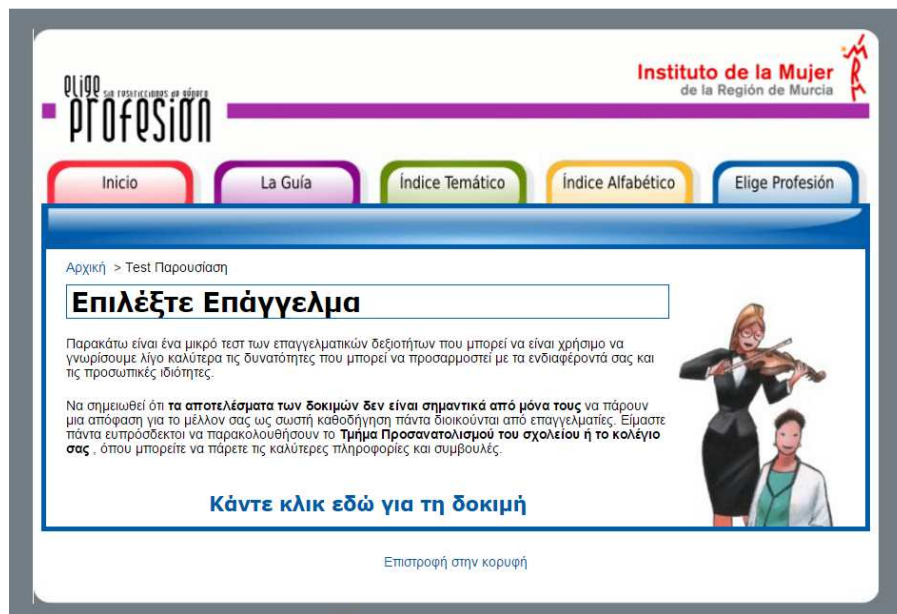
elige profesión
sin restricciones de género

Instituto de la Mujer
de la Región de Murcia

Inicio
La Guía
Índice Temático
Índice Alfabético
Elige Profesión

Αρχική > Test Παρουσίαση

Επιλέξτε Επάγγελμα

Παρακάτω είναι ένα μικρό τεστ των επαγγελματικών δεξιοτήτων που μπορεί να είναι χρήσιμο να γνωρίσουμε λίγο καλύτερα τις δυνατότητες που μπορεί να προσαρμοστεί με τα ενδιαφέροντά σας και τις προσωπικές ιδιότητες.

Να σημειωθεί ότι τα αποτελέσματα των δοκιμών δεν είναι σημαντικά από μόνα τους να πάρουν μια απόφαση για το μέλλον σας ως σωστή καθοδήγηση πάντα διοικούνται από επαγγελματίες. Είμαστε πάντα ευπρόσδεκτοι να παρακολουθήσουν το Τμήμα Προσανατολισμού του σχολείου ή το κολέγιο σας , όπου μπορείτε να πάρετε τις καλύτερες πληροφορίες και συμβουλές.

Κάντε κλικ εδώ για τη δοκιμή

Επιστροφή στην κορυφή